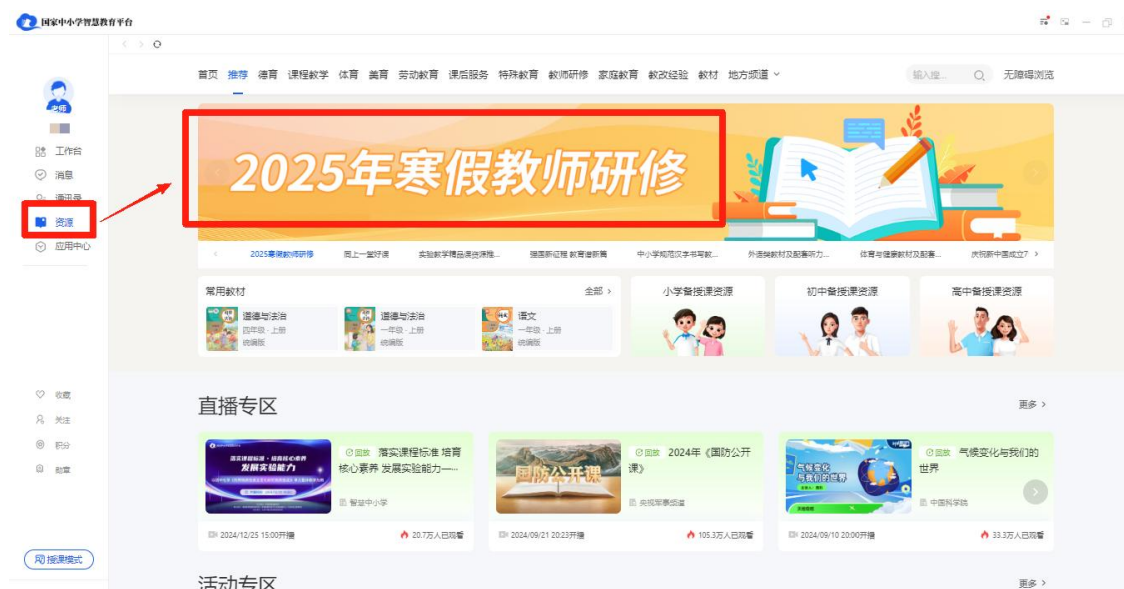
国家中小学智慧教育平台

老师

工作台
消息
通讯录
资源
应用中心

收藏
关注
积分
勋章

授课模式

首页 推荐 德育 课程教学 体育 美育 劳动教育 课后服务 特殊教育 教师研修 家庭教育 教改经验 教材 地方频道

输入搜... 无障碍浏览

2025年寒假教师研修

2025寒假教师研修 同上一堂好课 实验教学精品课资源推... 强国新征程 教育谱新篇 中小学规范汉字书写教... 外语类教材及配套听力... 体育与健康教材及配套... 庆祝新中国成立7

常用教材 全部 >
道德与法治 四年级 · 上册 统编版
道德与法治 一年级 · 上册 统编版
语文 一年级 · 上册 统编版

小学备授课资源
初中备授课资源
高中备授课资源

直播专区 更多 >

发展实验能力
回放 落实课程标准 培育核心素养 发展实验能力——...
智慧中小学
2024/12/25 15:00开播 20.7万人已观看

国防公开课
回放 2024年《国防公开课》
央视军事频道
2024/09/21 20:23开播 105.3万人已观看

气候变化与我们的世界
回放 气候变化与我们的世界
中国科学院
2024/09/10 20:00开播 33.3万人已观看

活动专区 更多 >